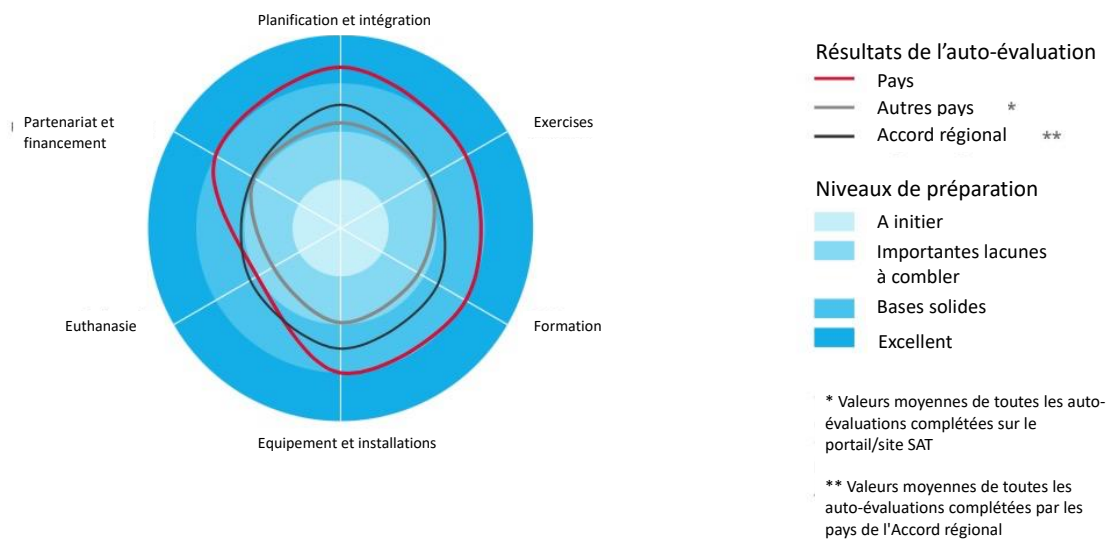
Planification et intégration

Exercises

Formation

Equipement et installations

Euthanasie

Partenariat et financement

Résultats de l'auto-évaluation

Pays

Autres pays *

Accord régional **

Niveaux de préparation

A initier

Importantes lacunes à combler

Bases solides

Excellent

* Valeurs moyennes de toutes les auto-évaluations complétées sur le portail/site SAT

** Valeurs moyennes de toutes les auto-évaluations complétées par les pays de l'Accord régional